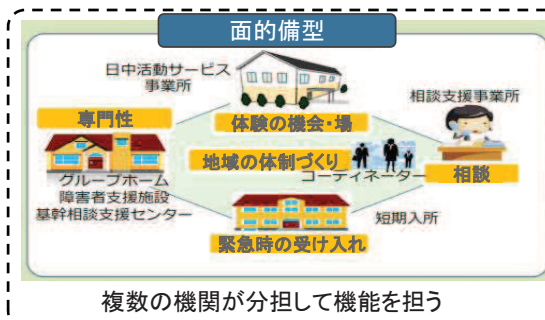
面的備型

日中活動サービス事業所

相談支援事業所

専門性

体験の機会・場

地域の体制づくり

コーディネーター

相談

グループホーム
障害者支援施設
基幹相談支援センター

短期入所

緊急時の受け入れ

複数の機関が分担して機能を担う